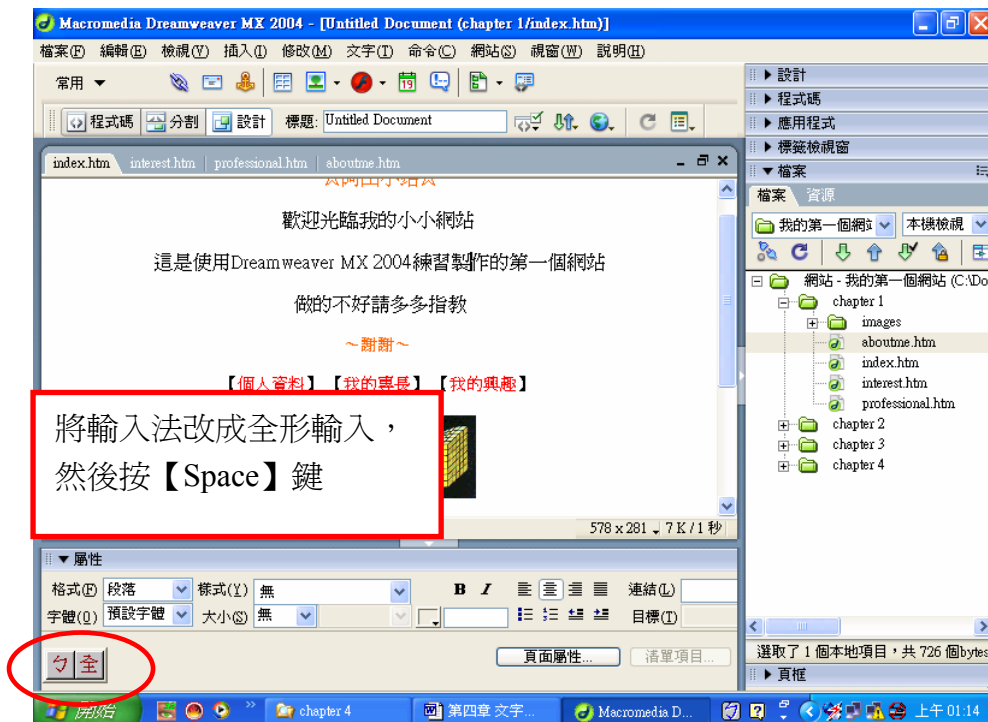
Macromedia Dreamweaver MX 2004 - [Untitled Document (chapter 1/index.htm)]

檔案(F) 編輯(E) 檢視(V) 插入(I) 修改(M) 文字(T) 命令(C) 網站(S) 視窗(W) 說明(H)

常用 ▼

程式碼 分割 設計 標題: Untitled Document

index.htm interest.htm professional.htm aboutme.htm

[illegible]

歡迎光臨我的小小網站

這是使用Dreamweaver MX 2004練習製作的第一個網站

做的不好請多多指教

～謝謝～

【個人資料】【我的專長】【我的興趣】

將輸入法改成全形輸入，然後按【Space】鍵

578 x 281 7 K / 1 秒

▼屬性

格式(F) 段落 樣式(Y) 無 B I 連結(L)

字體(O) 預設字體 大小(S) 無 目標(T)

ㄅ 全

頁面屬性... 清單項目...

▶ 設計
▶ 程式碼
▶ 應用程式
▶ 標籤檢視窗
▼ 檔案

檔案 資源

我的第一個網站 本機檢視

網站 - 我的第一個網站 (C:\Do
chapter 1
images
aboutme.htm
index.htm
interest.htm
professional.htm
chapter 2
chapter 3
chapter 4

選取了 1 個本地項目，共 726 個bytes

▶ 頁框

開始 chapter 4 第四章 文字... Macromedia D... 上午 01:14